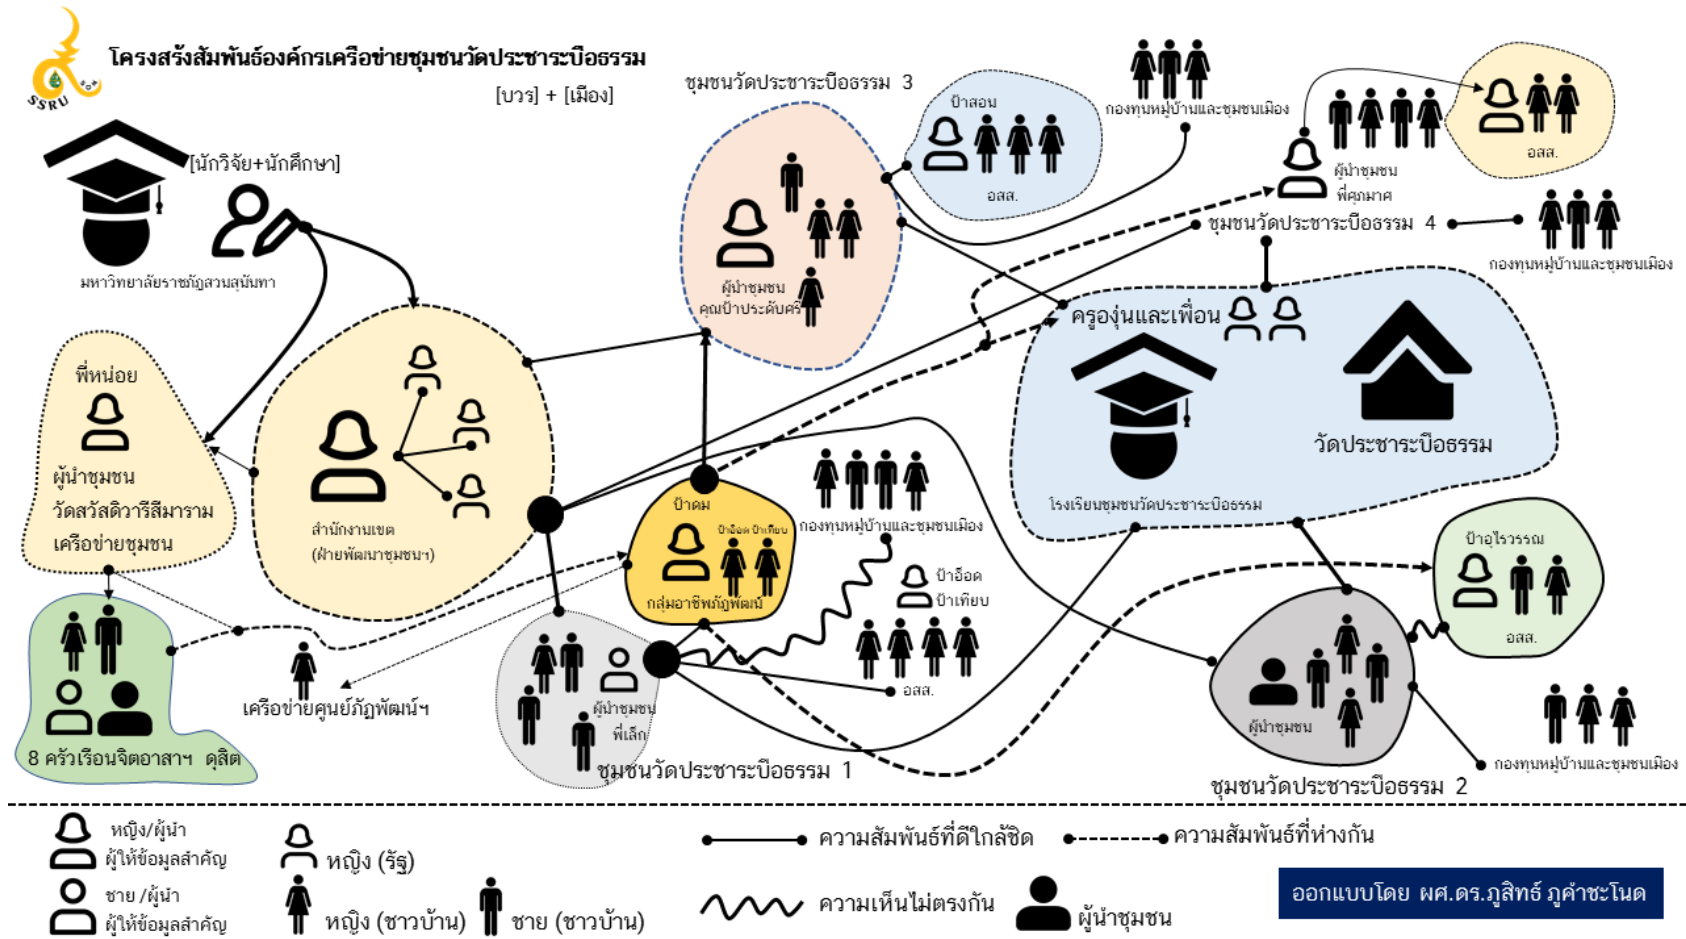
SSRU
โครงสร้างสัมพันธ์องค์กรเครือข่ายชุมชนวัดประชาระบือธรรม
[บวร] + [เมือง]

[นักวิจัย+นักศึกษา]
มหาวิทยาลัยราชภัฏสวนสุนันทา

ชุมชนวัดประชาระบือธรรม 3
ป้าสอน
อสส.
กองทุนหมู่บ้านและชุมชนเมือง
ผู้นำชุมชน คุณป้าประดับศรี

ผู้นำชุมชน พี่ศุภมาศ
อสส.
ชุมชนวัดประชาระบือธรรม 4
กองทุนหมู่บ้านและชุมชนเมือง

พี่หน่อย
ผู้นำชุมชน วัดสวัสดิวารีสีมาราม เครือข่ายชุมชน

สำนักงานเขต (ฝ่ายพัฒนาชุมชนฯ)

ครูองุ่นและเพื่อน
วัดประชาระบือธรรม
โรงเรียนชุมชนวัดประชาระบือธรรม

ป้าดม
ป้าอ๊อด ป้าเทียบ
กลุ่มอาชีพรัฏพัฒน์
กองทุนหมู่บ้านและชุมชนเมือง
ป้าอ๊อด
ป้าเทียบ
อสส.

ป้าอุไรวรรณ
อสส.

8 ครัวเรือนจิตอาสาฯ ดุสิต
เครือข่ายศูนย์ภัฏพัฒน์ฯ

ผู้นำชุมชน พี่เล็ก
ชุมชนวัดประชาระบือธรรม 1

ผู้นำชุมชน
ชุมชนวัดประชาระบือธรรม 2
กองทุนหมู่บ้านและชุมชนเมือง

หญิง/ผู้นำ ผู้ให้ข้อมูลสำคัญ
ชาย /ผู้นำ ผู้ให้ข้อมูลสำคัญ
หญิง (รัฐ)
หญิง (ชาวบ้าน)
ชาย (ชาวบ้าน)
ความสัมพันธ์ที่ดีใกล้ชิด
ความสัมพันธ์ที่ห่างกัน
ความเห็นไม่ตรงกัน
ผู้นำชุมชน
ออกแบบโดย ผศ.ดร.ภูสิทธ์ ภูคำชะโนด